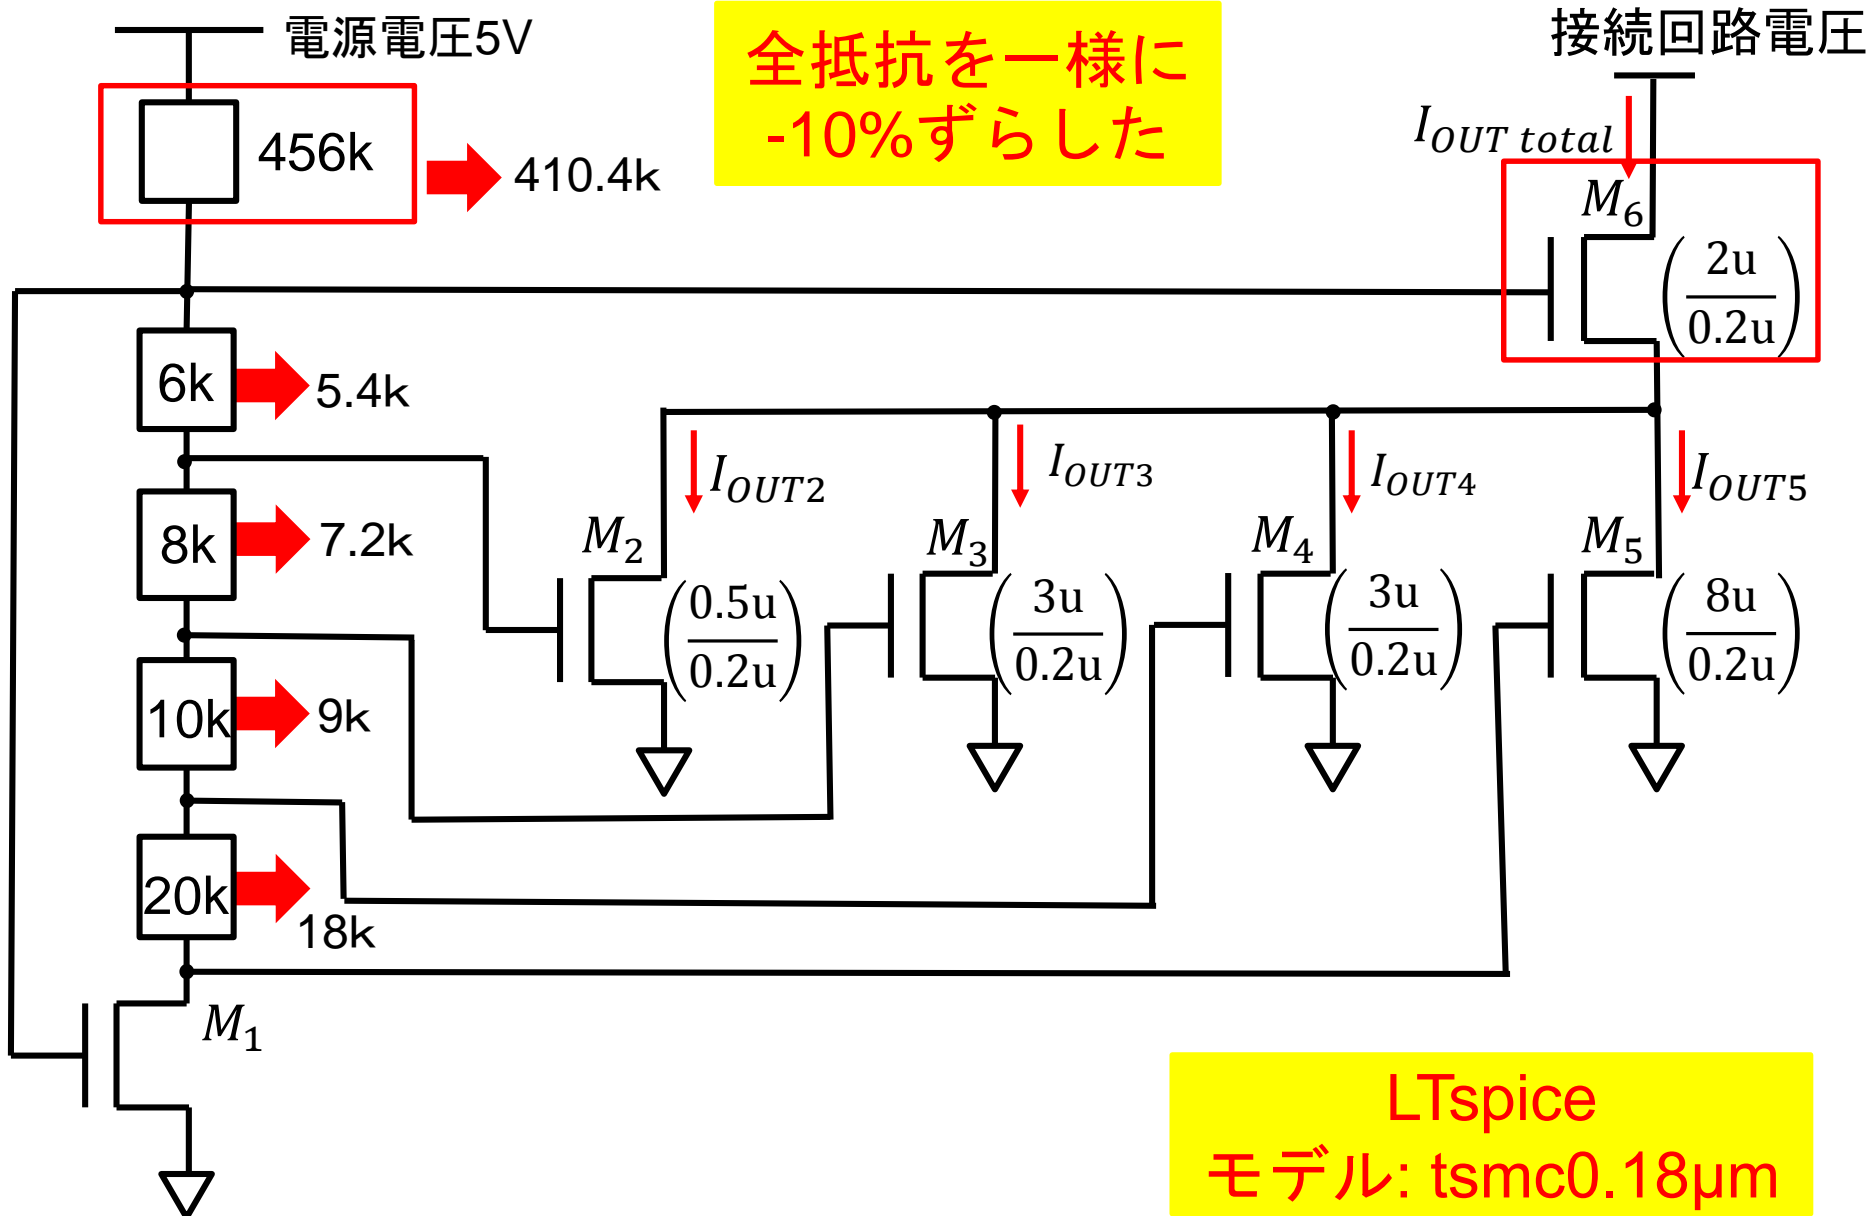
電源電圧5V

全抵抗を一様に
-10%ずらした

接続回路電圧

$I_{OUT\ total}$

456k

410.4k

$M_6$

$\left(\frac{2u}{0.2u}\right)$

6k

5.4k

$I_{OUT2}$

$I_{OUT3}$

$I_{OUT4}$

$I_{OUT5}$

8k

7.2k

$M_2$

$M_3$

$M_4$

$M_5$

$\left(\frac{0.5u}{0.2u}\right)$

$\left(\frac{3u}{0.2u}\right)$

$\left(\frac{3u}{0.2u}\right)$

$\left(\frac{8u}{0.2u}\right)$

10k

9k

20k

18k

$M_1$

LTspice
モデル: tsmc0.18μm